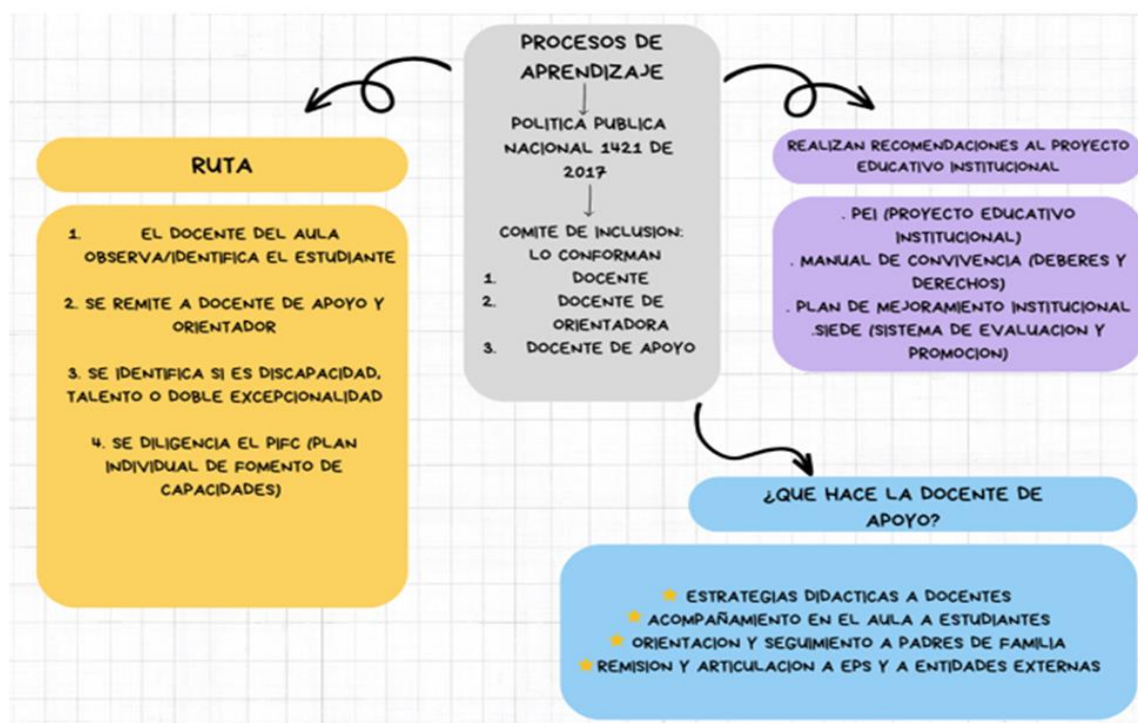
PROCESOS DE APRENDIZAJE

POLITICA PUBLICA NACIONAL 1421 DE 2017

COMITE DE INCLUSION: LO CONFORMAN
1. DOCENTE
2. DOCENTE DE ORIENTADORA
3. DOCENTE DE APOYO

RUTA

1. EL DOCENTE DEL AULA OBSERVA/IDENTIFICA EL ESTUDIANTE

2. SE REMITE A DOCENTE DE APOYO Y ORIENTADOR

3. SE IDENTIFICA SI ES DISCAPACIDAD, TALENTO O DOBLE EXCEPCIONALIDAD

4. SE DILIGENCIA EL PIFC (PLAN INDIVIDUAL DE FOMENTO DE CAPACIDADES)

REALIZAN RECOMENDACIONES AL PROYECTO EDUCATIVO INSTITUCIONAL

. PEI (PROYECTO EDUCATIVO INSTITUCIONAL)
. MANUAL DE CONVIVENCIA (DEBERES Y DERECHOS)
. PLAN DE MEJORAMIENTO INSTITUCIONAL
.SIEDE (SISTEMA DE EVALUACION Y PROMOCION)

¿QUE HACE LA DOCENTE DE APOYO?

ESTRATEGIAS DIDACTICAS A DOCENTES
ACOMPAÑAMIENTO EN EL AULA A ESTUDIANTES
ORIENTACION Y SEGUIMIENTO A PADRES DE FAMILIA
REMISION Y ARTICULACION A EPS Y A ENTIDADES EXTERNAS